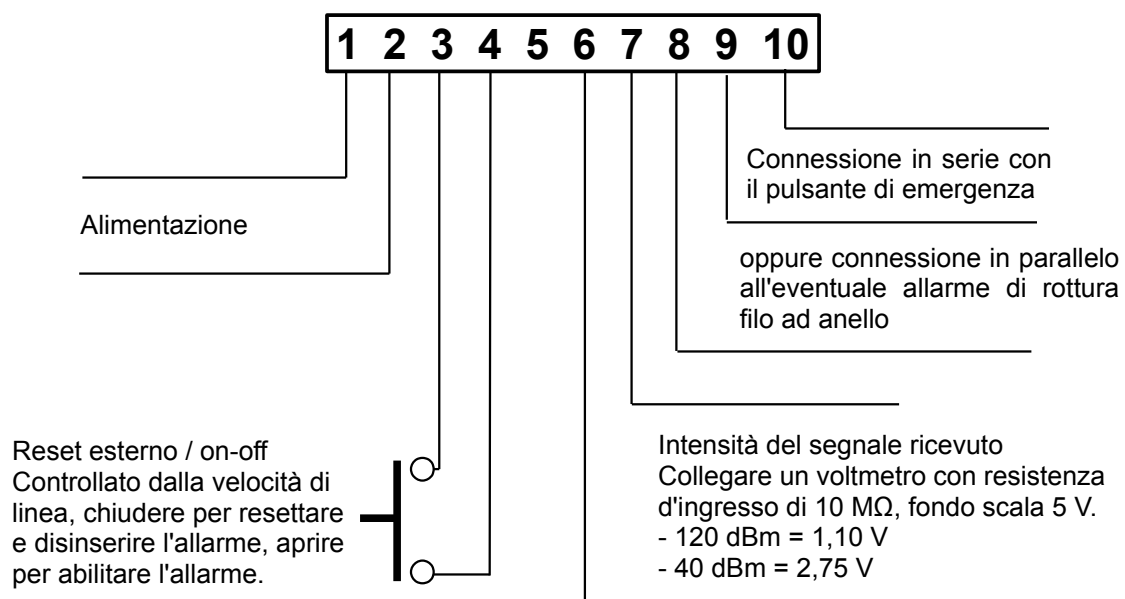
1 2 3 4 5 6 7 8 9 10

Connessione in serie con il pulsante di emergenza

Alimentazione

oppure connessione in parallelo all'eventuale allarme di rottura filo ad anello

Reset esterno / on-off
Controllato dalla velocità di linea, chiudere per resettare e disinserire l'allarme, aprire per abilitare l'allarme.

Intensità del segnale ricevuto
Collegare un voltmetro con resistenza d'ingresso di 10 MΩ, fondo scala 5 V.
- 120 dBm = 1,10 V
- 40 dBm = 2,75 V